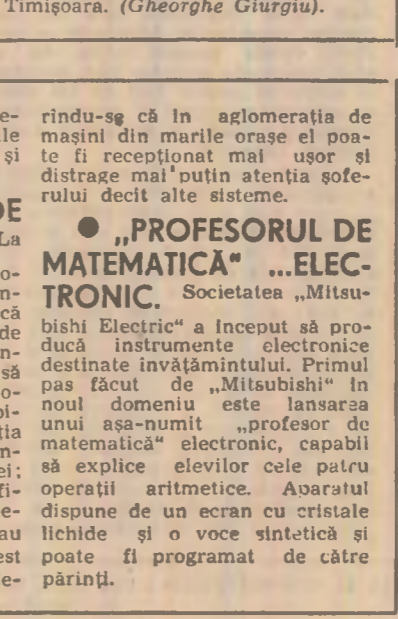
Timişoara. (Gheorghe Giurgiu).

rindu-se că în aglomerația de mașini din marile orașe el poate fi recepționat mai ușor și distrage mai puțin atenția șoferului decit alte sisteme.

● „PROFESORUL DE MATEMATICĂ" ...ELECTRONIC. Societatea „Mitsubishi Electric" a început să producă instrumente electronice destinate învățămintului. Primul pas făcut de „Mitsubishi" în noul domeniu este lansarea unui așa-numit „profesor de matematică" electronic, capabil să explice elevilor cele patru operații aritmetice. Aparatul dispune de un ecran cu cristale lichide și o voce sintetică și poate fi programat de către părinți.